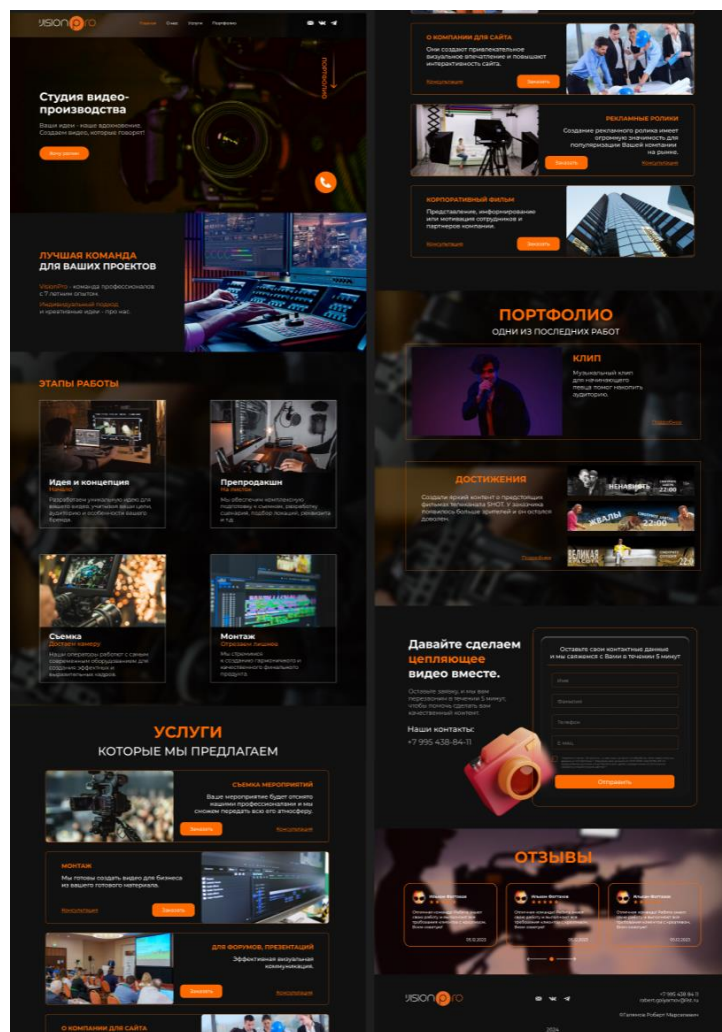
VisionPro Главная Кейс Услуги Портфолио

Студия видео-производства
Ваши идеи - наше вдохновение. Создаем видео, которые говорят!
Хочу ролик

ПОРТФОЛИО

ЛУЧШАЯ КОМАНДА ДЛЯ ВАШИХ ПРОЕКТОВ
VisionPro - команда профессионалов с 7 летним опытом.
Индивидуальный подход и креативные идеи - про нас.

ЭТАПЫ РАБОТЫ

Идея и концепция
Начало
Разработаем уникальную идею для вашего видео, учитывая ваши цели, аудиторию и особенности вашего бренда.

Препродакшн
На пороге
Мы обеспечим комплексную подготовку к съемкам, разработку сценария, подбор локаций, реквизита и т.д.

Съемка
Достаем камеру
Наши операторы работают с самым современным оборудованием для создания эффектных и выразительных кадров.

Монтаж
Отрезаем лишнее
Мы стремимся к созданию гармоничного и качественного финального продукта.

УСЛУГИ
КОТОРЫЕ МЫ ПРЕДЛАГАЕМ

СЪЕМКА МЕРОПРИЯТИЙ
Ваше мероприятие будет отснято нашими профессионалами и мы сможем передать всю его атмосферу.
Заказать
Консультация

МОНТАЖ
Мы готовы создать видео для бизнеса из вашего готового материала.
Консультация
Заказать

ДЛЯ ФОРУМОВ, ПРЕЗЕНТАЦИЙ
Эффективная визуальная коммуникация.
Заказать
Консультация

О КОМПАНИИ ДЛЯ САЙТА

О КОМПАНИИ ДЛЯ САЙТА
Они создают привлекательное визуальное впечатление и повышают интерактивность сайта.
Консультация
Заказать

РЕКЛАМНЫЕ РОЛИКИ
Создание рекламного ролика имеет огромную значимость для популяризации Вашей компании на рынке.
Заказать
Консультация

КОРПОРАТИВНЫЙ ФИЛЬМ
Представление, информирование или мотивация сотрудников и партнеров компании.
Консультация
Заказать

ПОРТФОЛИО
ОДНИ ИЗ ПОСЛЕДНИХ РАБОТ

КЛИП
Музыкальный клип для начинающего певца помог накопить аудиторию.
Подробнее

ДОСТИЖЕНИЯ
Создали яркий контент о предстоящих фильмах телеканала SHOT. У заказчика появилось больше зрителей и он остался доволен.
Подробнее

НЕНАВИСТЬ 22:00
ЖВАЛЫ 22:00
ВЕЛИКАЯ РАСА

Давайте сделаем цепляющее видео вместе.
Оставьте заявку, и мы вам перезвоним в течение 5 минут, чтобы помочь сделать вам качественный контент.
Наши контакты:
+7 995 438-84-11

Оставьте свои контактные данные и мы свяжемся с Вами в течении 5 минут
Имя
Фамилия
Телефон
E-mail
Отправить

ОТЗЫВЫ
Ильдан Фаттахов
Ильдан Фаттахов
Ильдан Фаттахов

VisionPro
+7 995 438-84-11
robert.golyanov@list.ru
©Галяпов Роберт Маратович
2024